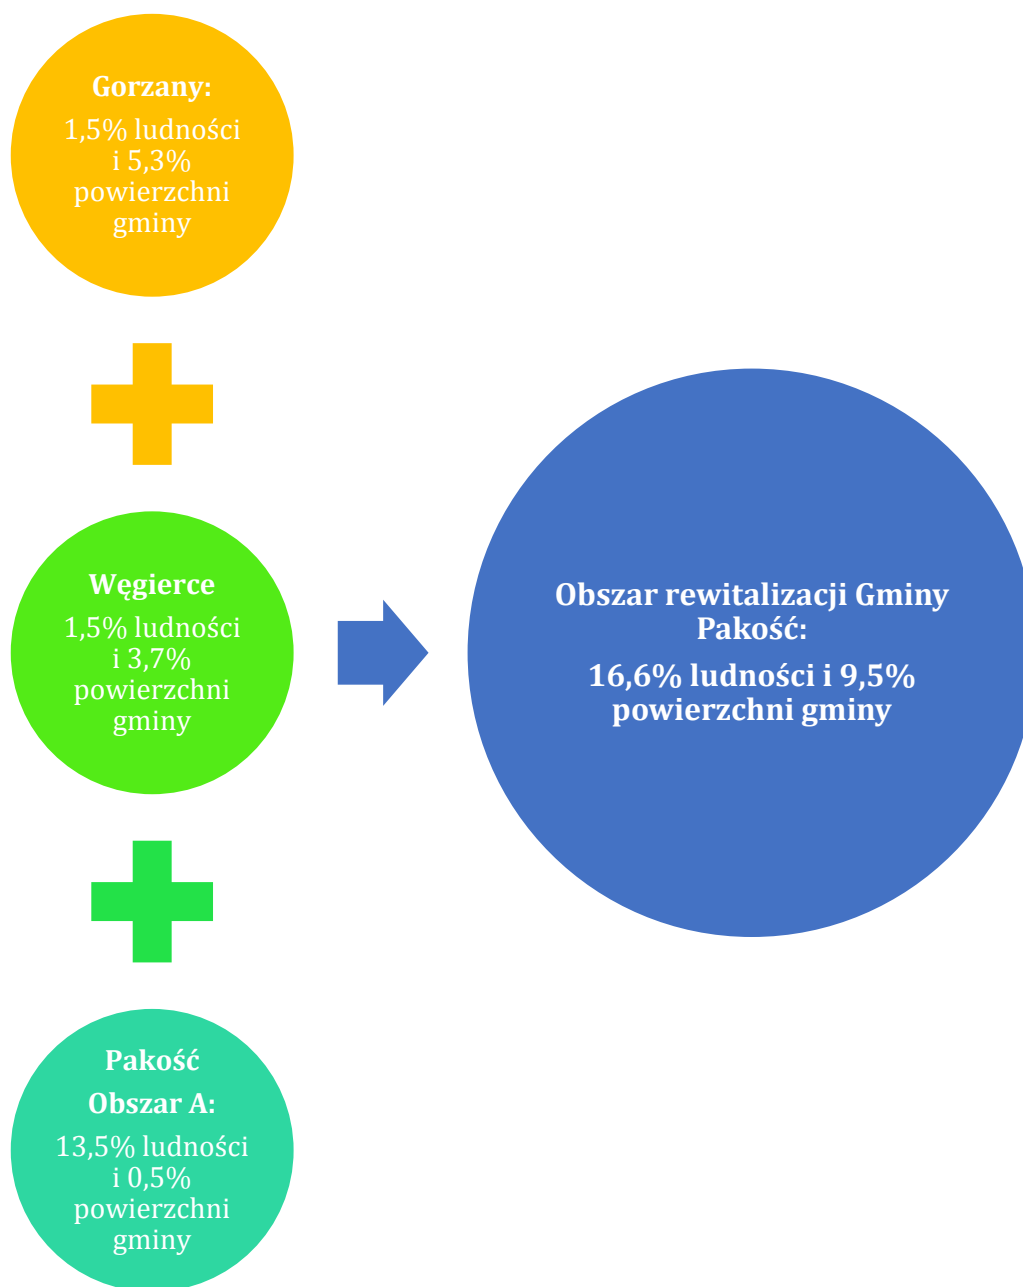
Gorzany:

1,5% ludności i 5,3% powierzchni gminy

Węgierce

1,5% ludności i 3,7% powierzchni gminy

Pakość

Obszar A:

13,5% ludności i 0,5% powierzchni gminy

Obszar rewitalizacji Gminy Pakość:

16,6% ludności i 9,5% powierzchni gminy